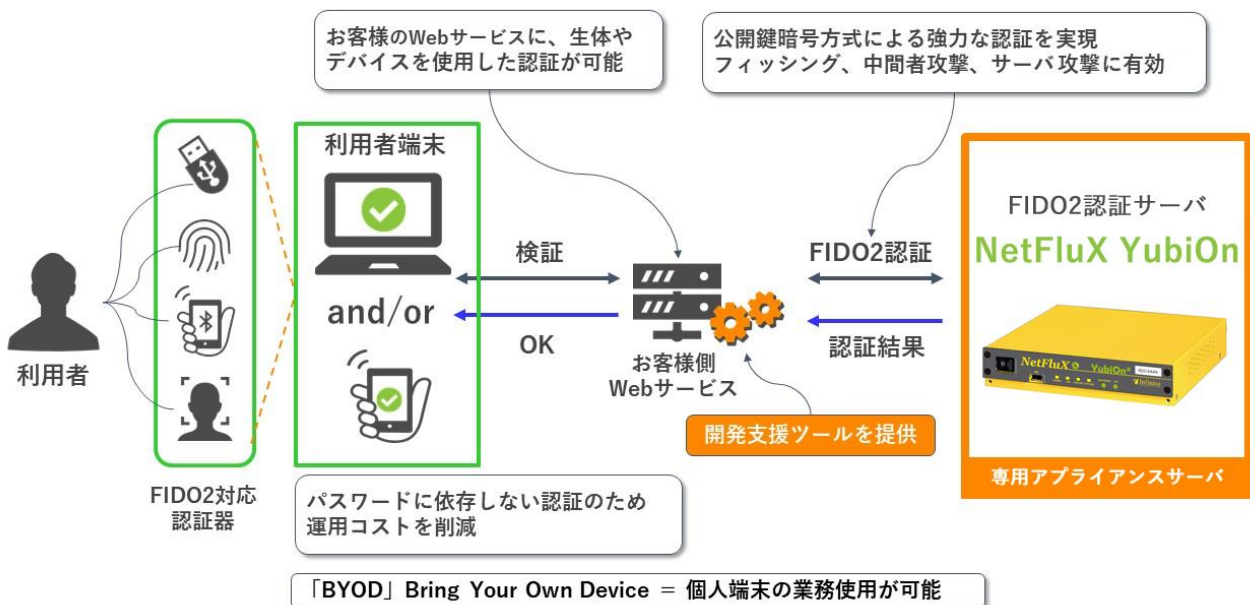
お客様のWebサービスに、生体やデバイスを使用した認証が可能

公開鍵暗号方式による強力な認証を実現
フィッシング、中間者攻撃、サーバ攻撃に有効

利用者端末

and/or

検証

OK

FIDO2認証

認証結果

FIDO2認証サーバ

NetFluX YubiOn

NetFluX YubiOn

お客様側
Webサービス

利用者

開発支援ツールを提供

専用アプライアンスサーバ

FIDO2対応
認証器

パスワードに依存しない認証のため
運用コストを削減

「BYOD」Bring Your Own Device ＝ 個人端末の業務使用が可能